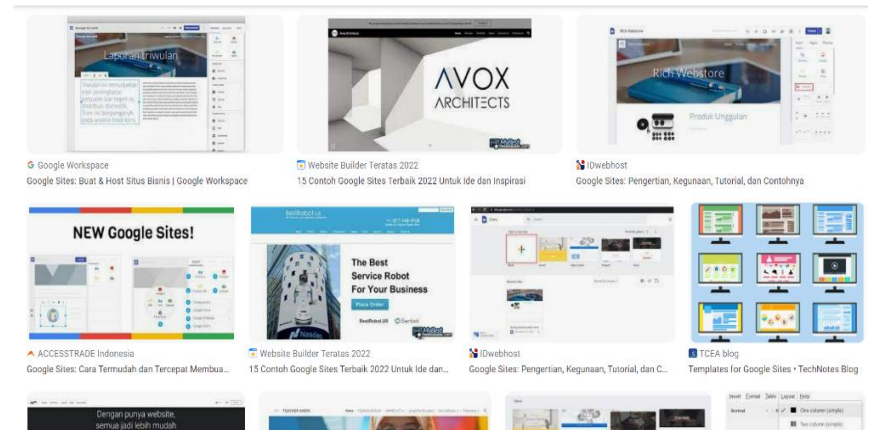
Laporan triwulan

AVOX
ARCHITECTS

Rich Webstore

Produk Unggulan

Google Workspace
Google Sites: Buat & Host Situs Bisnis | Google Workspace

Website Builder Teratas 2022
15 Contoh Google Sites Terbaik 2022 Untuk Ide dan Inspirasi

IDwebhost
Google Sites: Pengertian, Kegunaan, Tutorial, dan Contohnya

NEW Google Sites!

The Best
Service Robot
For Your Business

Place Order

ACCESSTRADE Indonesia
Google Sites: Cara Termudah dan Tercepat Membua...

Website Builder Teratas 2022
15 Contoh Google Sites Terbaik 2022 Untuk Ide dan...

IDwebhost
Google Sites: Pengertian, Kegunaan, Tutorial, dan C...

TCEA blog
Templates for Google Sites • TechNotes Blog

Dengan punya website,
semua jadi lebih mudah

Insert Format Table Layout Help

One column (simple)

Two column (simple)